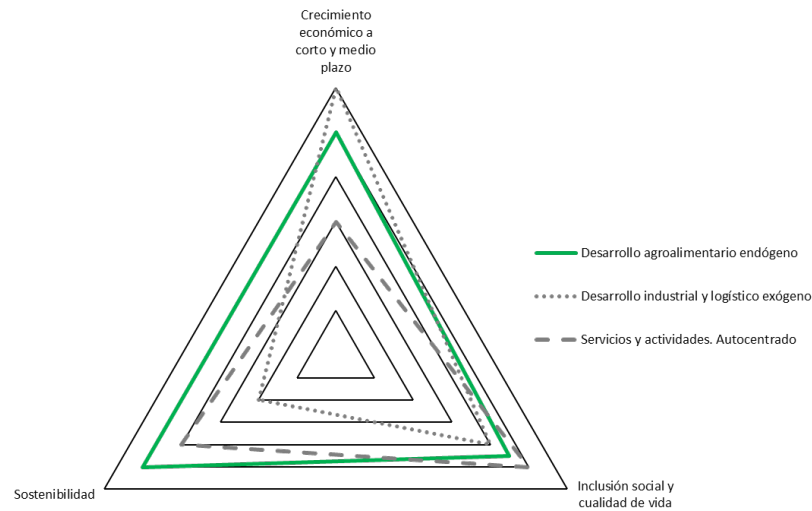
Crecimiento económico a corto y medio plazo

Desarrollo agroalimentario endógeno

Desarrollo industrial y logístico exógeno

Servicios y actividades. Autocentrado

Sostenibilidad

Inclusión social y cualidad de vida